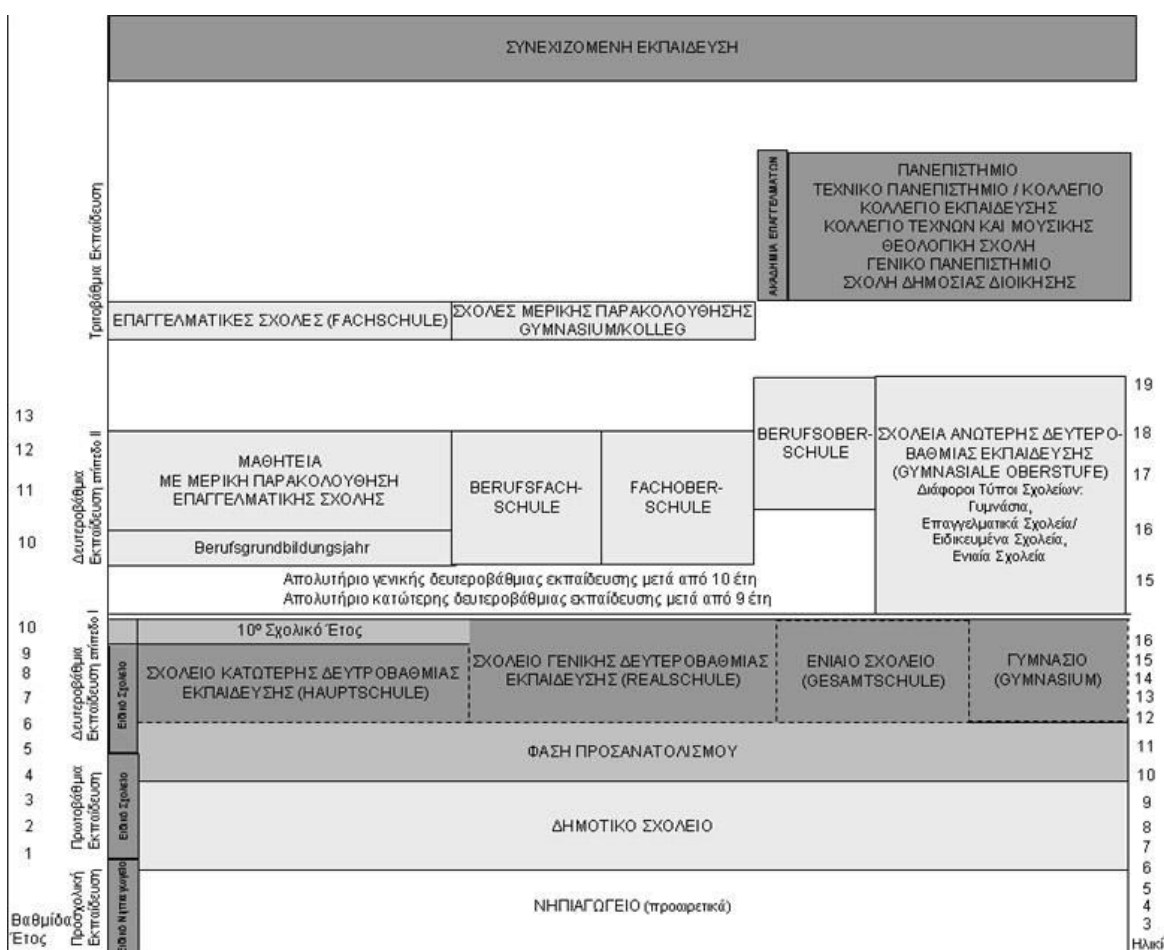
ΣΥΝΕΧΙΖΟΜΕΝΗ ΕΚΠΑΙΔΕΥΣΗ

Τριτοβάθμια Εκπαίδευση

ΑΚΑΔΗΜΙΑ ΕΠΑΓΓΕΛΜΑΤΩΝ

ΠΑΝΕΠΙΣΤΗΜΙΟ
ΤΕΧΝΙΚΟ ΠΑΝΕΠΙΣΤΗΜΙΟ / ΚΟΛΛΕΓΙΟ
ΚΟΛΛΕΓΙΟ ΕΚΠΑΙΔΕΥΣΗΣ
ΚΟΛΛΕΓΙΟ ΤΕΧΝΩΝ ΚΑΙ ΜΟΥΣΙΚΗΣ
ΘΕΟΛΟΓΙΚΗ ΣΧΟΛΗ
ΓΕΝΙΚΟ ΠΑΝΕΠΙΣΤΗΜΙΟ
ΣΧΟΛΗ ΔΗΜΟΣΙΑΣ ΔΙΟΙΚΗΣΗΣ

ΕΠΑΓΓΕΛΜΑΤΙΚΕΣ ΣΧΟΛΕΣ (FACHSCHULE)

ΣΧΟΛΕΣ ΜΕΡΙΚΗΣ ΠΑΡΑΚΟΛΟΥΘΗΣΗΣ GYMNASIUM/KOLLEG

Δευτεροβάθμια Εκπαίδευση επίπεδο II

13
12
11
10

ΜΑΘΗΤΕΙΑ
ΜΕ ΜΕΡΙΚΗ ΠΑΡΑΚΟΛΟΥΘΗΣΗ ΕΠΑΓΓΕΛΜΑΤΙΚΗΣ ΣΧΟΛΗΣ

Berufsgrundbildungsjahr

BERUFSFACHSCHULE

FACHOBERSCHULE

BERUFSOBERSCHULE

ΣΧΟΛΕΙΑ ΑΝΩΤΕΡΗΣ ΔΕΥΤΕΡΟΒΑΘΜΙΑΣ ΕΚΠΑΙΔΕΥΣΗΣ (GYMNASIALE OBERSTUFE)
Διάφοροι Τύποι Σχολείων:
Γυμνάσια,
Επαγγελματικά Σχολεία/
Ειδικευμένα Σχολεία,
Ενιαία Σχολεία

19
18
17
16
15

Απολυτήριο γενικής δευτεροβάθμιας εκπαίδευσης μετά από 10 έτη
Απολυτήριο κατώτερης δευτεροβάθμιας εκπαίδευσης μετά από 9 έτη

Δευτεροβάθμια Εκπαίδευση επίπεδο I

10
9
8
7
6
5

Ειδικό Σχολείο

10ο Σχολικό Έτος

ΣΧΟΛΕΙΟ ΚΑΤΩΤΕΡΗΣ ΔΕΥΤΡΟΒΑΘΜΙΑΣ ΕΚΠΑΙΔΕΥΣΗΣ (HAUPTSCHULE)

ΣΧΟΛΕΙΟ ΓΕΝΙΚΗΣ ΔΕΥΤΕΡΟΒΑΘΜΙΑΣ ΕΚΠΑΙΔΕΥΣΗΣ (REALSCHULE)

ΕΝΙΑΙΟ ΣΧΟΛΕΙΟ (GESAMTSCHULE)

ΓΥΜΝΑΣΙΟ (GYMNASIUM)

16
15
14
13
12
11

ΦΑΣΗ ΠΡΟΣΑΝΑΤΟΛΙΣΜΟΥ

Πρωτοβάθμια Εκπαίδευση

4
3
2
1

Ειδικό Σχολείο

ΔΗΜΟΤΙΚΟ ΣΧΟΛΕΙΟ

10
9
8
7
6

Προσχολική Εκπαίδευση

Ειδικό Νηπιαγωγείο

ΝΗΠΙΑΓΩΓΕΙΟ (προαιρετικό)

5
4
3

Βαθμίδα
Έτος

Ηλικί